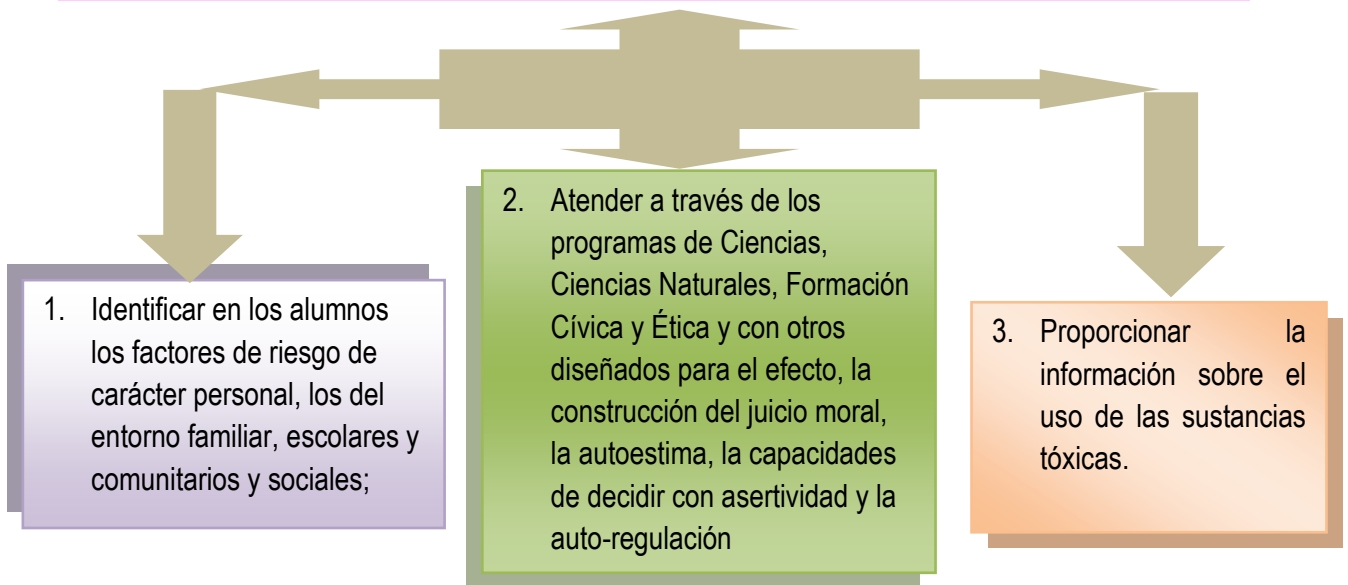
1. Identificar en los alumnos los factores de riesgo de carácter personal, los del entorno familiar, escolares y comunitarios y sociales;

2. Atender a través de los programas de Ciencias, Ciencias Naturales, Formación Cívica y Ética y con otros diseñados para el efecto, la construcción del juicio moral, la autoestima, la capacidades de decidir con asertividad y la auto-regulación

3. Proporcionar la información sobre el uso de las sustancias tóxicas.